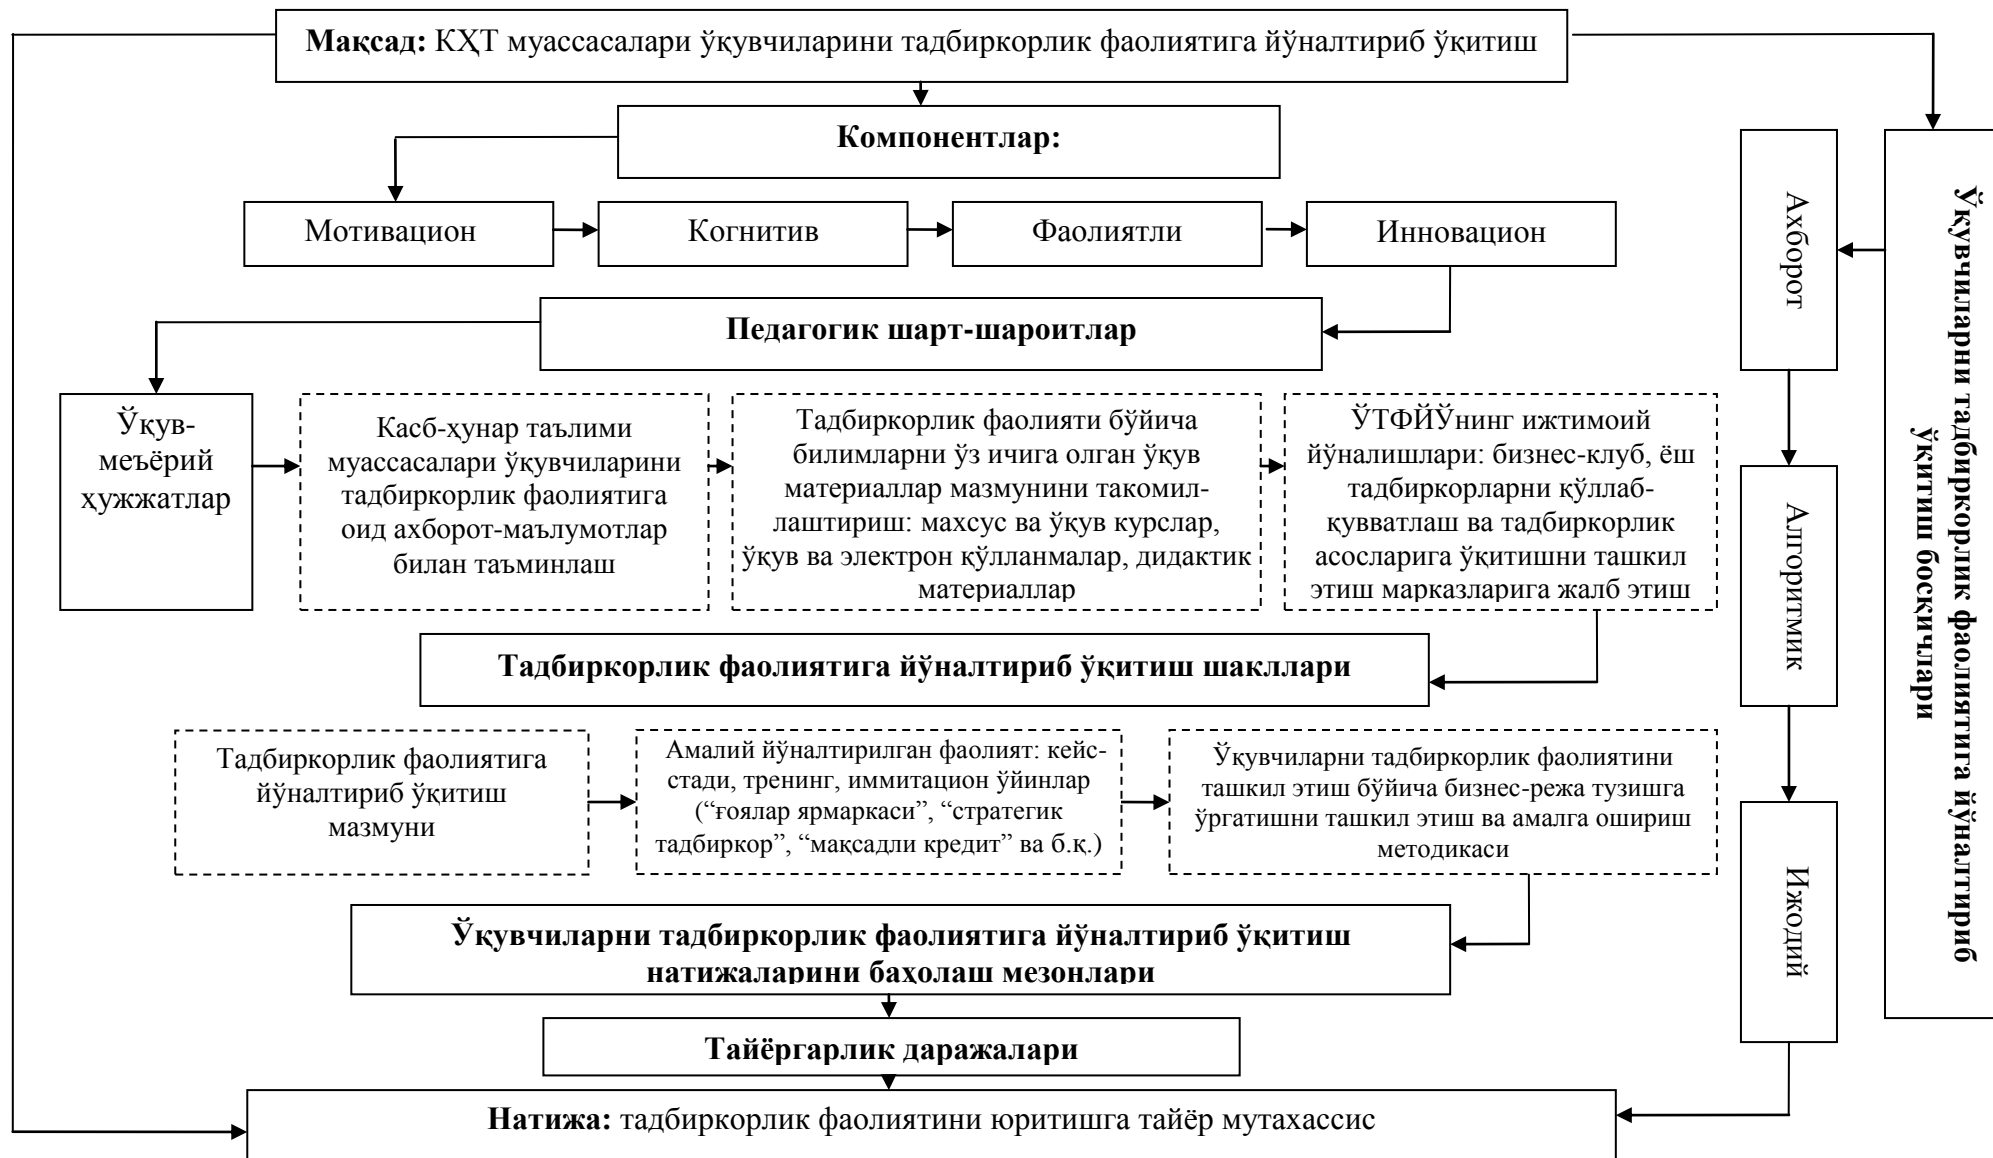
**Мақсад:** КҲТ муассасалари ўқувчиларини тадбиркорлик фаолиятига йўналтириб ўқитиш

**Компонентлар:**

Мотивацион

Когнитив

Фаолиятли

Инновацион

**Педагогик шарт-шароитлар**

Ўқув-меъёрий ҳужжатлар

Касб-ҳунар таълими муассасалари ўқувчиларини тадбиркорлик фаолиятига оид ахборот-маълумотлар билан таъминлаш

Тадбиркорлик фаолияти бўйича билимларни ўз ичига олган ўқув материаллар мазмунини такомиллаштириш: махсус ва ўқув курслар, ўқув ва электрон қўлланмалар, дидактик материаллар

ЎТФЙЎнинг ижтимоий йўналишлари: бизнес-клуб, ёш тадбиркорларни қўллаб-қувватлаш ва тадбиркорлик асосларига ўқитишни ташкил этиш марказларига жалб этиш

**Тадбиркорлик фаолиятига йўналтириб ўқитиш шакллари**

Тадбиркорлик фаолиятига йўналтириб ўқитиш мазмуни

Амалий йўналтирилган фаолият: кейс-стади, тренинг, иммитацион ўйинлар (“ғоялар ярмаркаси”, “стратегик тадбиркор”, “мақсадли кредит” ва б.қ.)

Ўқувчиларни тадбиркорлик фаолиятини ташкил этиш бўйича бизнес-режа тузишга ўргатишни ташкил этиш ва амалга ошириш методикаси

**Ўқувчиларни тадбиркорлик фаолиятига йўналтириб ўқитиш натижаларини баҳолаш мезонлари**

**Тайёргарлик даражалари**

**Натижа:** тадбиркорлик фаолиятини юритишга тайёр мутахассис

Ахборот

Алгоритмик

Ижодий

**Ўқувчиларни тадбиркорлик фаолиятига йўналтириб ўқитиш босқичлари**